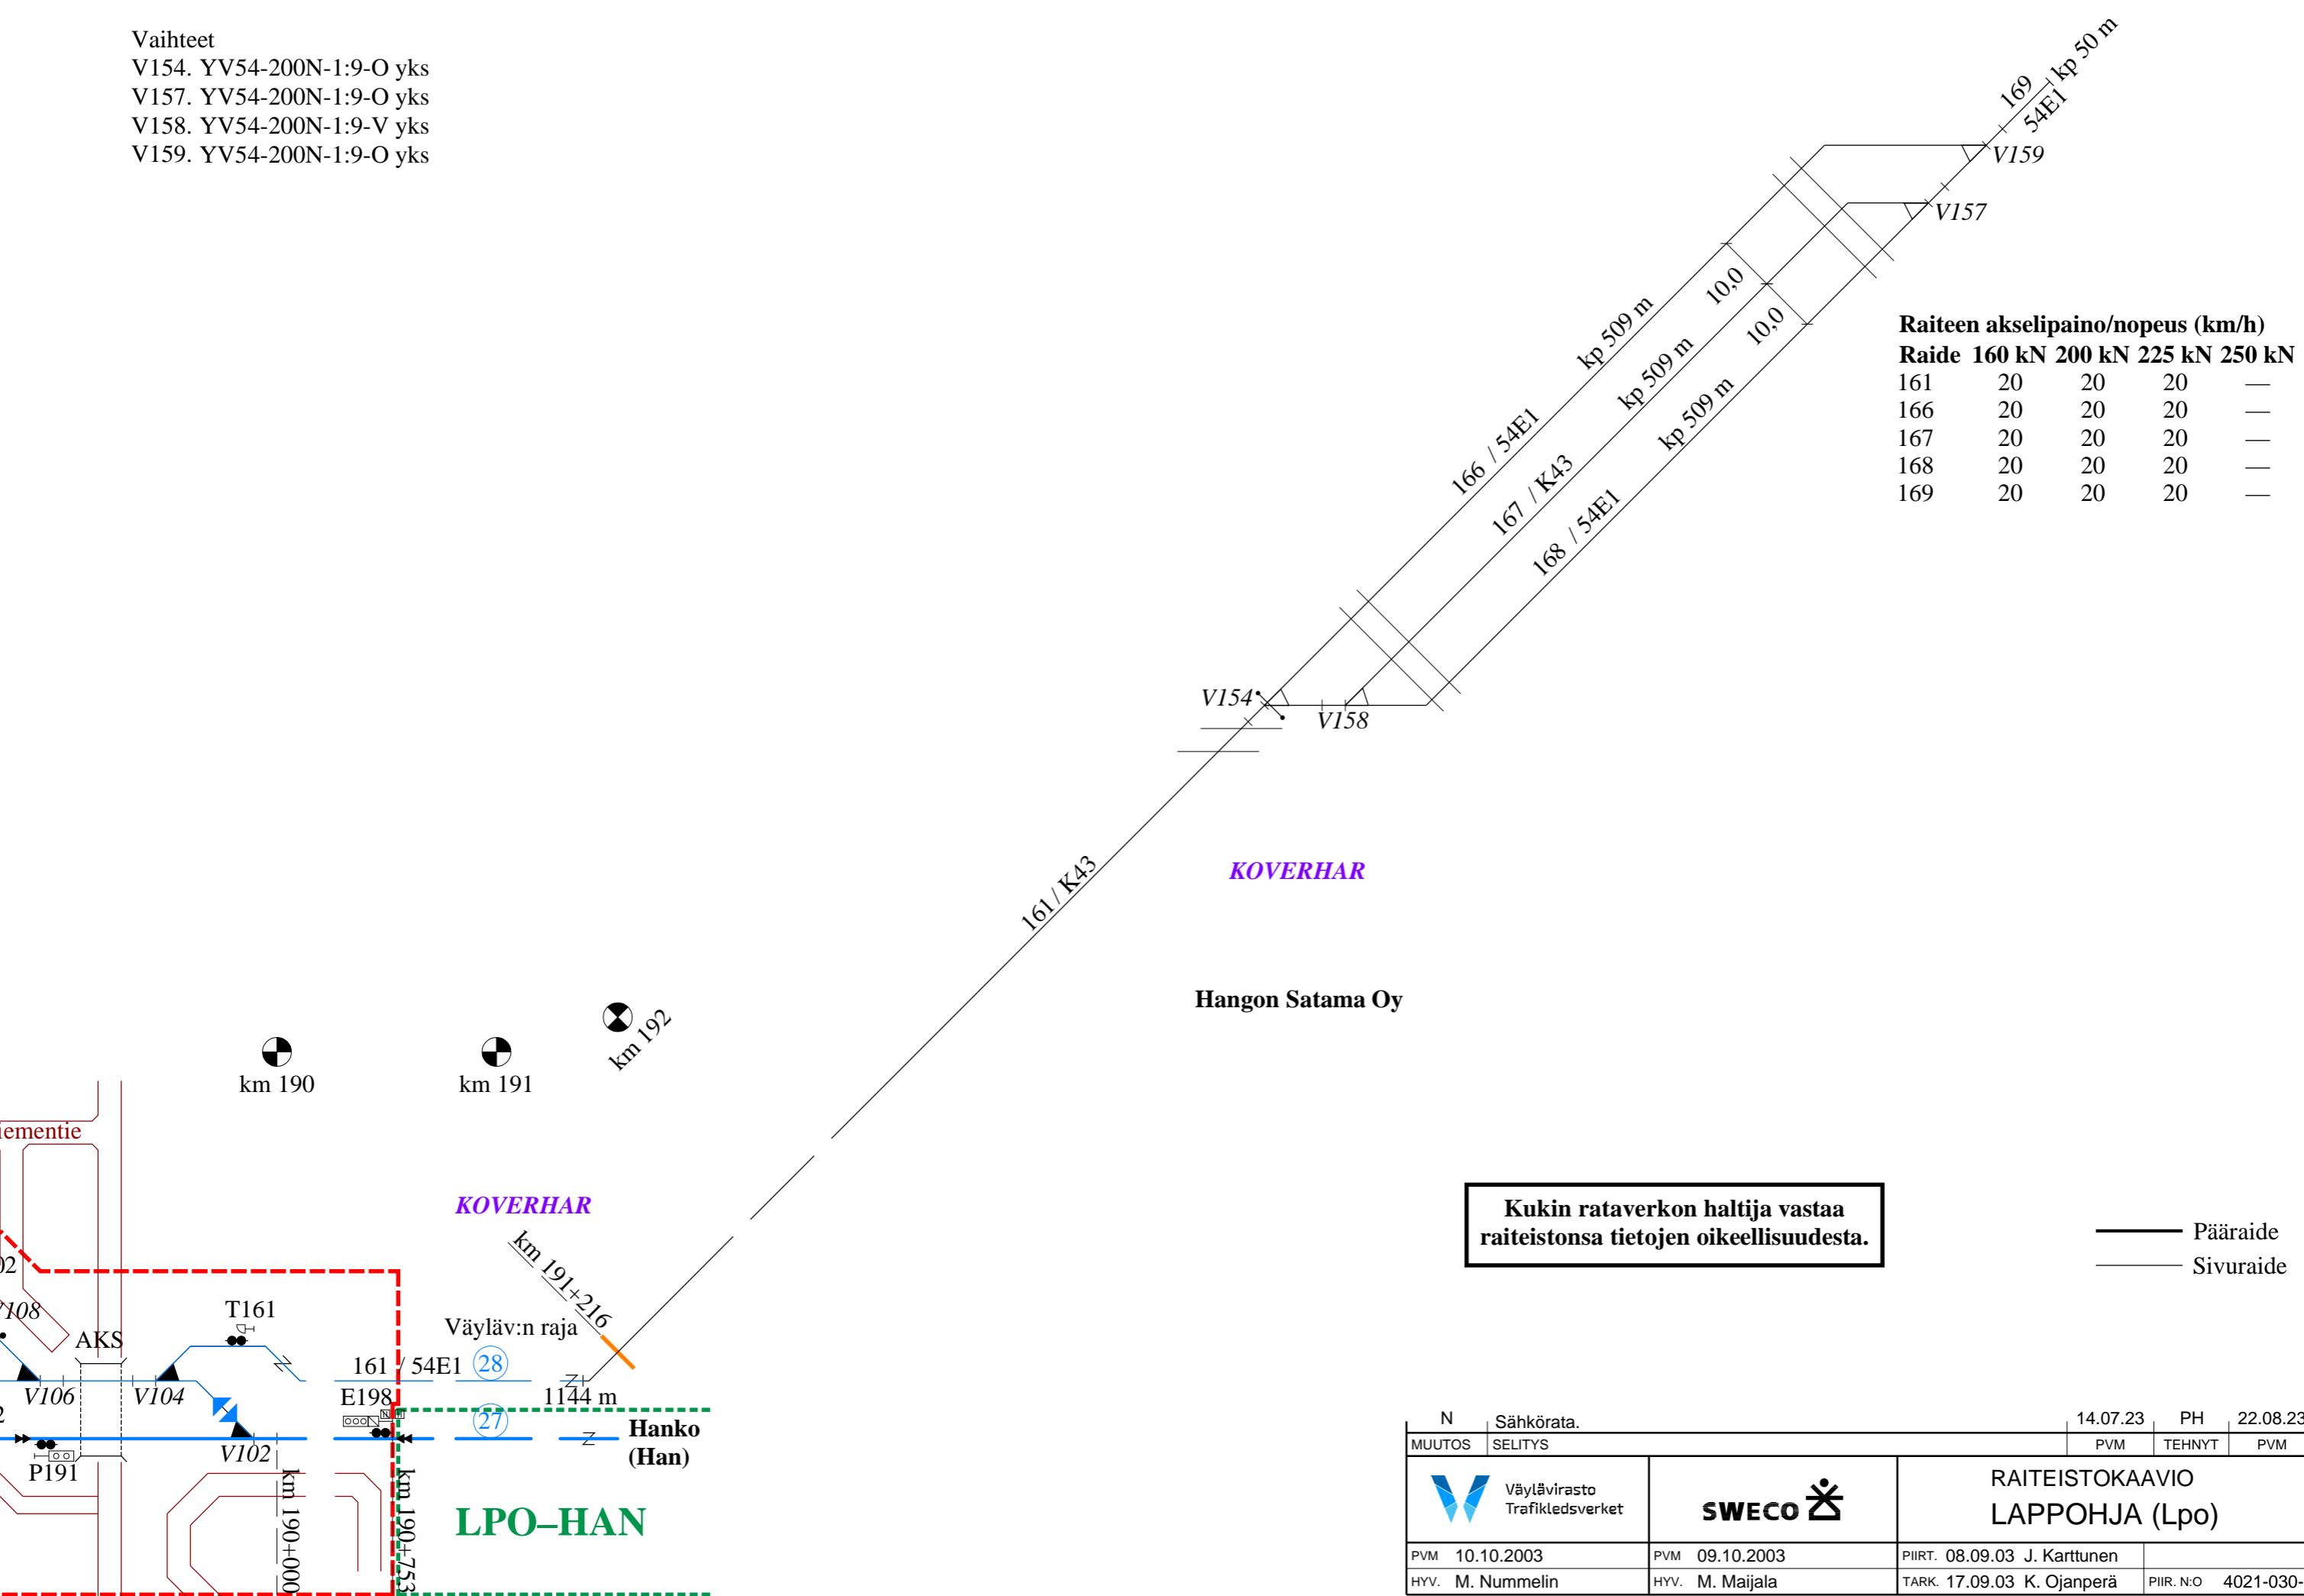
Vaihteet
V154. YV54-200N-1:9-O yks
V157. YV54-200N-1:9-O yks
V158. YV54-200N-1:9-V yks
V159. YV54-200N-1:9-O yks

169
54E1
kp 50 m
V159
V157
10,0
10,0
kp 509 m
kp 509 m
kp 509 m
166 / 54E1
167 / K43
168 / 54E1
V154
V158

Raiteen akselipaino/nopeus (km/h)

| Raide | 160 kN | 200 kN | 225 kN | 250 kN |
|---|---|---|---|---|
| 161 | 20 | 20 | 20 | — |
| 166 | 20 | 20 | 20 | — |
| 167 | 20 | 20 | 20 | — |
| 168 | 20 | 20 | 20 | — |
| 169 | 20 | 20 | 20 | — |

161 / K43
KOVERHAR
Hangon Satama Oy
km 192
km 190
km 191
iementie
KOVERHAR
km 191+216
Väyläv:n raja
T161
AKS
161 / 54E1
28
V106
V104
E198
1144 m
27
Hanko
(Han)
P191
V102
km 190+000
km 190+753
LPO–HAN

Kukin rataverkon haltija vastaa raiteistonsa tietojen oikeellisuudesta.

Pääraide
Sivuraide

| N | Sähkörata. | 14.07.23 | PH | 22.08.23 |
|---|---|---|---|---|
| MUUTOS | SELITYS | PVM | TEHNYT | PVM |

Väylävirasto Trafikledsverket
SWECO
RAITEISTOKAAVIO
LAPPOHJA (Lpo)
PVM 10.10.2003
HYV. M. Nummelin
PVM 09.10.2003
HYV. M. Maijala
PIIRT. 08.09.03 J. Karttunen
TARK. 17.09.03 K. Ojanperä
PIIR. N:O 4021-030-